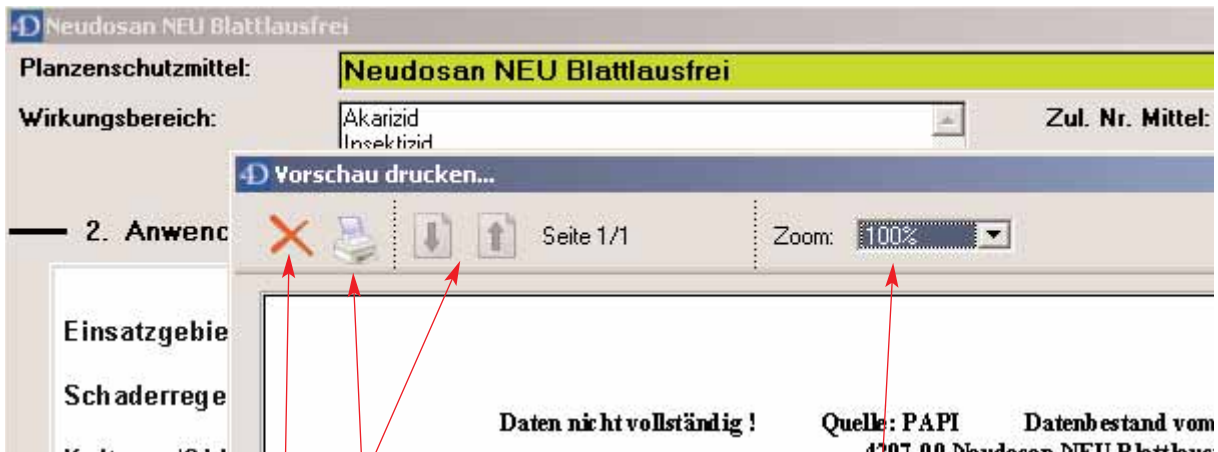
Neudosan NEU Blattlausfrei

Planzenschutzmittel: Neudosan NEU Blattlausfrei

Wirkungsbereich: Akarizid Insektizid

Zul. Nr. Mittel:

Vorschau drucken...

Seite 1/1

Zoom: 100%

2. Anwenc

Einsatzgebie

Schaderrege

Daten nicht vollständig ! Quelle: PAPI Datenbestand vom

4207-00 Neudosan NEU Blattlaus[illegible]